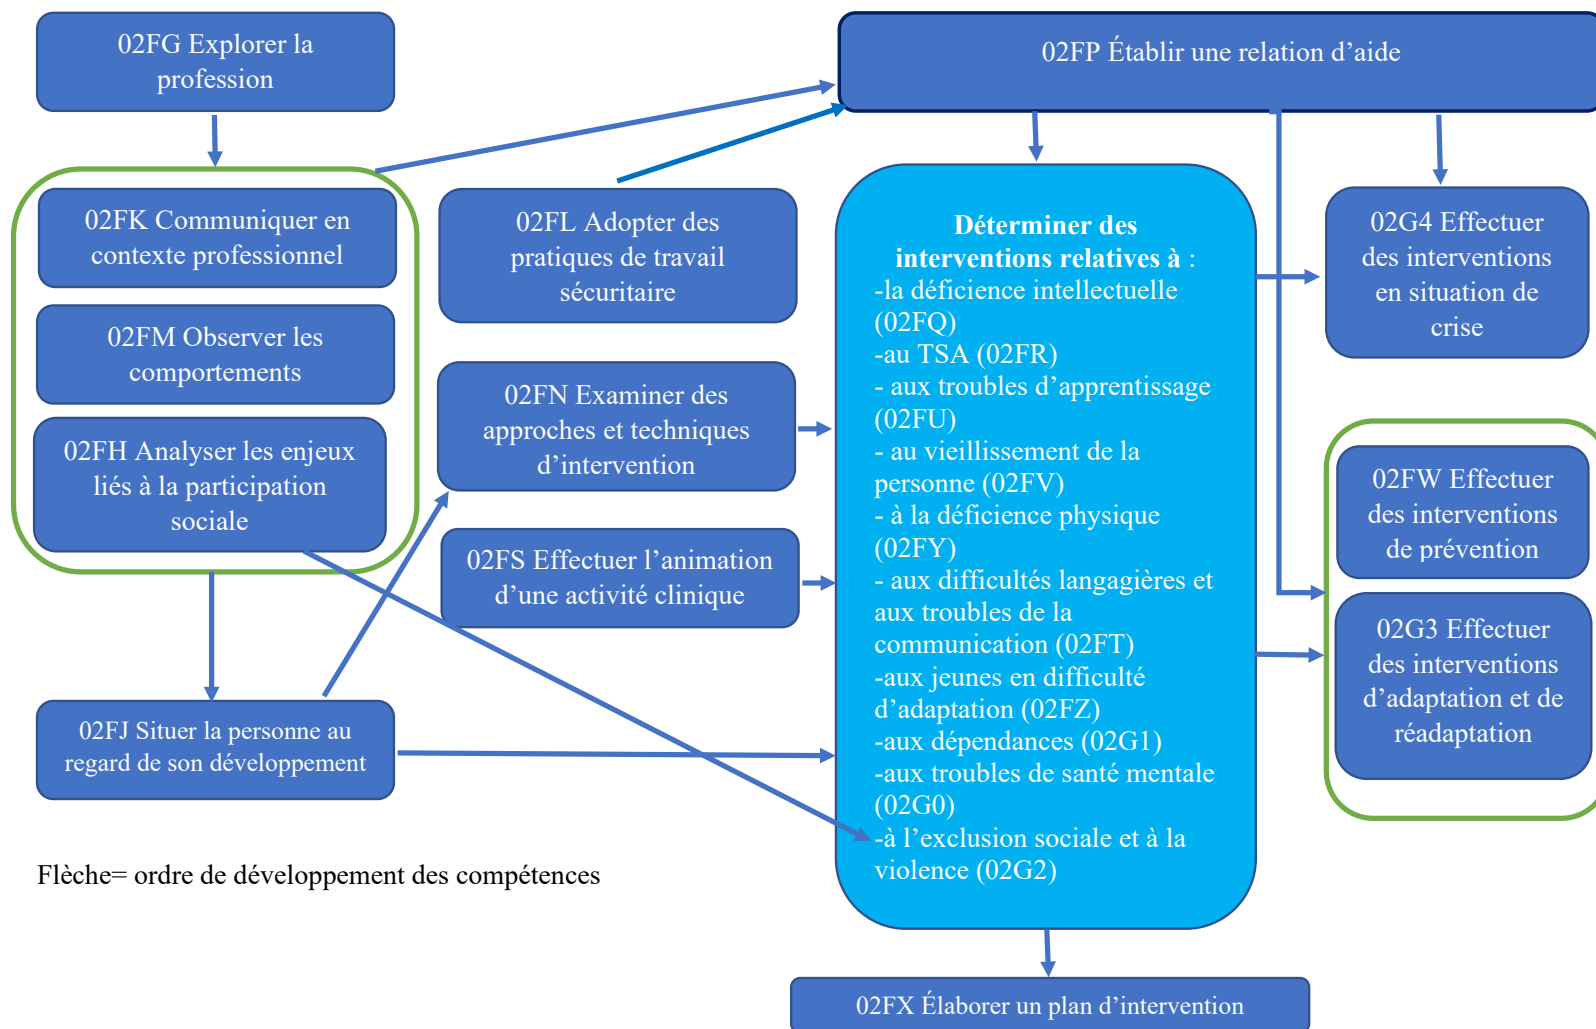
02FG Explorer la profession

02FP Établir une relation d’aide

02FK Communiquer en contexte professionnel

02FM Observer les comportements

02FH Analyser les enjeux liés à la participation sociale

02FL Adopter des pratiques de travail sécuritaire

02FN Examiner des approches et techniques d’intervention

02FS Effectuer l’animation d’une activité clinique

Déterminer des interventions relatives à :
-la déficience intellectuelle (02FQ)
-au TSA (02FR)
- aux troubles d’apprentissage (02FU)
- au vieillissement de la personne (02FV)
- à la déficience physique (02FY)
- aux difficultés langagières et aux troubles de la communication (02FT)
-aux jeunes en difficulté d’adaptation (02FZ)
-aux dépendances (02G1)
-aux troubles de santé mentale (02G0)
-à l’exclusion sociale et à la violence (02G2)

02G4 Effectuer des interventions en situation de crise

02FW Effectuer des interventions de prévention

02G3 Effectuer des interventions d’adaptation et de réadaptation

02FJ Situer la personne au regard de son développement

Flèche= ordre de développement des compétences

02FX Élaborer un plan d’intervention